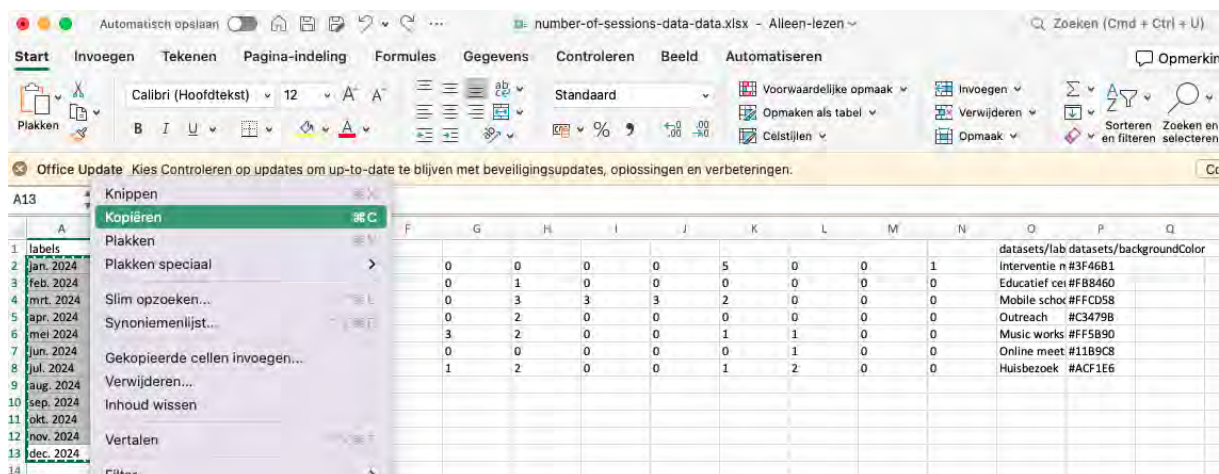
Automatisch opslaan   number-of-sessions-data-data.xlsx - Alleen-lezen   Zoeken (Cmd + Ctrl + U)

Start  Invoegen  Tekenen  Pagina-indeling  Formules  Gegevens  Controleren  Beeld  Automatiseren   Opmerkin

Plakken   Calibri (Hoofdtekst)  12   Standaard   Voorwaardelijke opmaak   Opmaken als tabel   Celstijlen   Invoegen   Verwijderen   Opmaak   Sorteren en filteren   Zoeken en selecteren

Office Update  Kies Controleren op updates om up-to-date te blijven met beveiligingsupdates, oplossingen en verbeteringen.   Co

A13

Knippen  ⌘X
Kopiëren  ⌘C
Plakken  ⌘V
Plakken speciaal
Slim opzoeken...
Synoniemenlijst...
Gekopieerde cellen invoegen...
Verwijderen...
Inhoud wissen
Vertalen
Filter

| | A | F | G | H | I | J | K | L | M | N | O | P | Q |
|---|---|---|---|---|---|---|---|---|---|---|---|---|---|
| 1 | labels | | | | | | | | | | datasets/lab | datasets/backgroundColor | |
| 2 | jan. 2024 | | 0 | 0 | 0 | 0 | 5 | 0 | 0 | 1 | Interventie n | #3F46B1 | |
| 3 | feb. 2024 | | 0 | 1 | 0 | 0 | 0 | 0 | 0 | 0 | Educatief ce | #FB8460 | |
| 4 | mrt. 2024 | | 0 | 3 | 3 | 3 | 2 | 0 | 0 | 0 | Mobile scho | #FFCD58 | |
| 5 | apr. 2024 | | 0 | 2 | 0 | 0 | 0 | 0 | 0 | 0 | Outreach | #C3479B | |
| 6 | mei 2024 | | 3 | 2 | 0 | 0 | 1 | 1 | 0 | 0 | Music works | #FF5B90 | |
| 7 | jun. 2024 | | 0 | 0 | 0 | 0 | 0 | 1 | 0 | 0 | Online meet | #11B9C8 | |
| 8 | jul. 2024 | | 1 | 2 | 0 | 0 | 1 | 2 | 0 | 0 | Huisbezoek | #ACF1E6 | |
| 9 | aug. 2024 | | | | | | | | | | | | |
| 10 | sep. 2024 | | | | | | | | | | | | |
| 11 | okt. 2024 | | | | | | | | | | | | |
| 12 | nov. 2024 | | | | | | | | | | | | |
| 13 | dec. 2024 | | | | | | | | | | | | |
| 14 | | | | | | | | | | | | | |